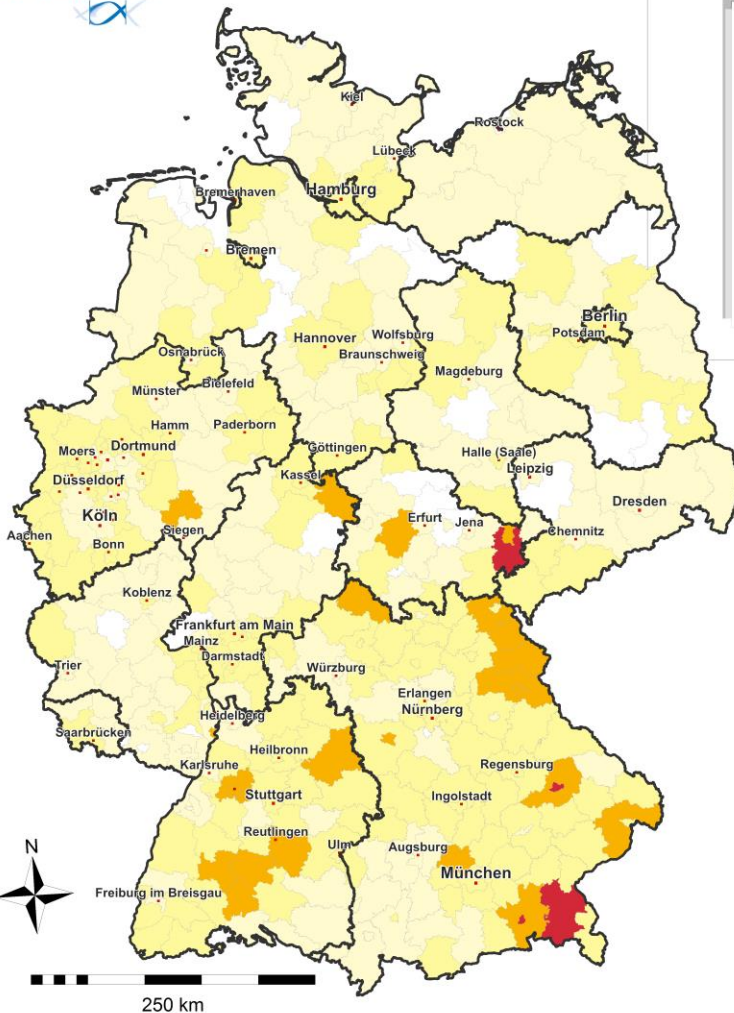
Kiel
Rostock
Lübeck
Hamburg
Bremerhaven
Bremen
Berlin
Potsdam
Hannover
Wolfsburg
Braunschweig
Osnabrück
Bielefeld
Münster
Magdeburg
Hamm
Paderborn
Dortmund
Moers
Göttingen
Halle (Saale)
Leipzig
Düsseldorf
Kassel
Dresden
Köln
Siegen
Erfurt
Jena
Chemnitz
Aachen
Bonn
Koblenz
Frankfurt am Main
Mainz
Darmstadt
Trier
Würzburg
Erlangen
Nürnberg
Heidelberg
Saarbrücken
Heilbronn
Regensburg
Karlsruhe
Stuttgart
Ingolstadt
Reutlingen
Ulm
Augsburg
N
München
Freiburg im Breisgau
250 km